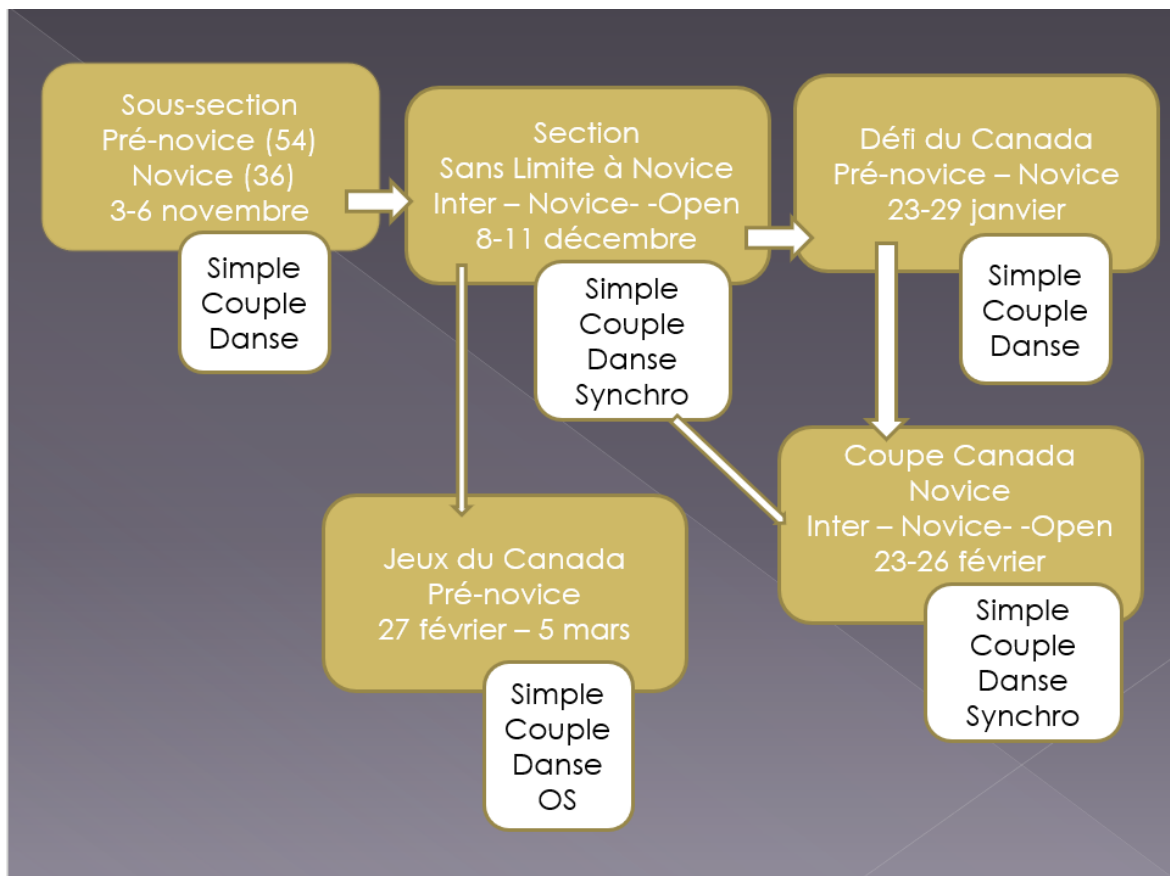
Sous-section
Pré-novice (54)
Novice (36)
3-6 novembre

Simple
Couple
Danse

Section
Sans Limite à Novice
Inter – Novice- -Open
8-11 décembre

Simple
Couple
Danse
Synchro

Défi du Canada
Pré-novice – Novice
23-29 janvier

Simple
Couple
Danse

Coupe Canada
Novice
Inter – Novice- -Open
23-26 février

Simple
Couple
Danse
Synchro

Jeux du Canada
Pré-novice
27 février – 5 mars

Simple
Couple
Danse
OS